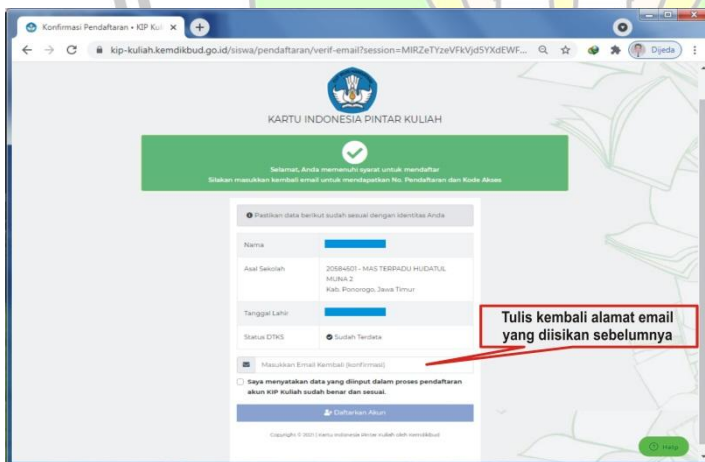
Konfirmasi Pendaftaran • KIP Kuli ×

kip-kuliah.kemdikbud.go.id/siswa/pendaftaran/verif-email?session=MIRZeTYzeVFkVjd5YXdEWF...

Dijeda

KARTU INDONESIA PINTAR KULIAH

Selamat, Anda memenuhi syarat untuk mendaftar
Silakan masukkan kembali email untuk mendapatkan No. Pendaftaran dan Kode Akses

Pastikan data berikut sudah sesuai dengan identitas Anda

| | |
|---|---|
| Nama | |
| Asal Sekolah | 20584601 - MAS TERPADU HUDATUL MUNA 2 Kab. Ponorogo, Jawa Timur |
| Tanggal Lahir | |
| Status DTKS | Sudah Terdata |

Masukkan Email Kembali (konfirmasi)

Saya menyatakan data yang diinput dalam proses pendaftaran akun KIP Kuliah sudah benar dan sesuai.

Daftarkan Akun

Copyright © 2021 | Kartu Indonesia Pintar Kuliah oleh Kemdikbud

Tulis kembali alamat email yang diisikan sebelumnya

Help